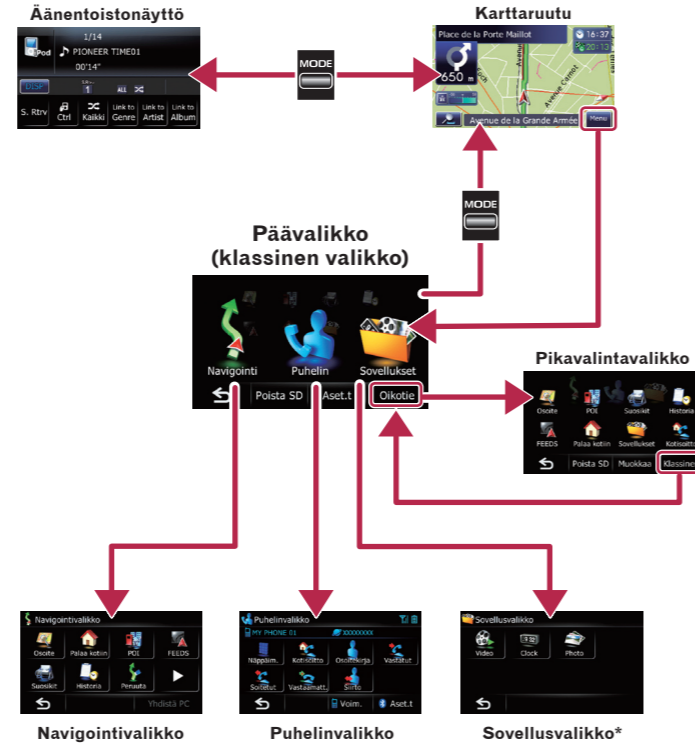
Äänentoistonäyttö

1/14
iPod
PIONEER TIME01
00'14"
DISP
ALL
S. Rtrv
Ctrl
Kaikki
Link to Genre
Link to Artist
Link to Album

MODE

Karttaruutu

Place de la Porte Maillot
650 m
16:37
20:13
Avenue de la Grande Armée
Menu

MODE

Päävalikko
(klassinen valikko)

Navigointi
Puhelin
Sovellukset
Poista SD
Aset.t
Oikotie

Pikavalintavalikko

Osoite
POI
Suosikit
Historia
FEEDS
Palaa kotiin
Sovellukset
Kotisoitto
Poista SD
Muokkaa
Klassinen

Navigointivalikko
Osoite
Palaa kotiin
POI
FEEDS
Suosikit
Historia
Penauta
Yhdistä PC

Puhelinvalikko
MY PHONE 01
XXXXXXXX
Näppäim.
Kotisoitto
Osoitekirja
Vastatut
Soitetut
Vastaamatt.
Siirto
Voim.
Aset.t

Sovellusvalikko
Video
Clock
Photo

Navigointivalikko
Puhelinvalikko
Sovellusvalikko*